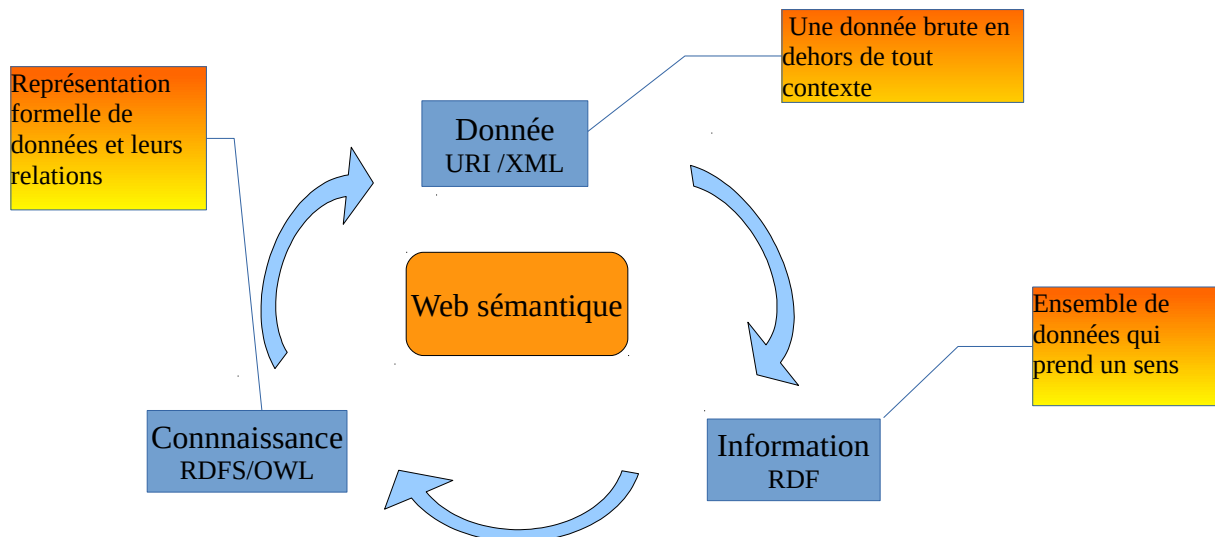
Représentation formelle de données et leurs relations

Donnée
URI /XML

Une donnée brute en dehors de tout contexte

Web sémantique

Ensemble de données qui prend un sens

Connnaissance
RDFS/OWL

Information
RDF